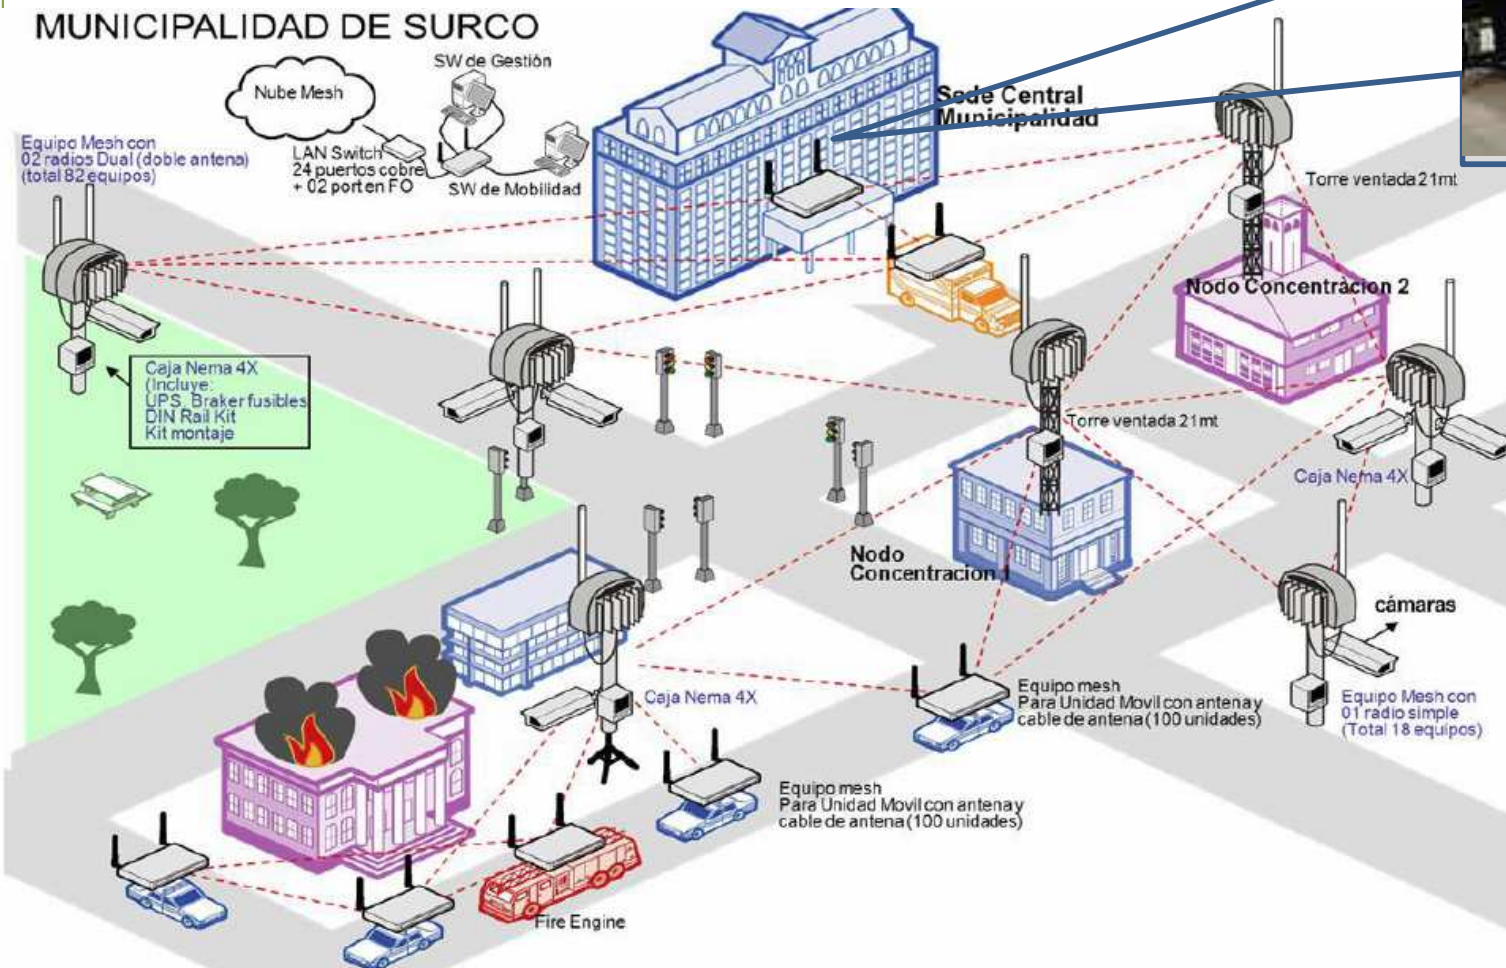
MUNICIPALIDAD DE SURCO

Nube Mesh

SW de Gestión

LAN Switch
24 puertos cobre
+ 02 port en FO

SW de Mobilidad

Sede Central
Municipalidad

Equipo Mesh con
02 radios Dual (doble antena)
(total 82 equipos)

Torre ventada 21mt

Nodo Concentracion 2

Caja Nema 4X
(Incluye:
UPS, Braker fusibles
DIN Rail Kit
Kit montaje

Torre ventada 21mt

Caja Nema 4X

Nodo
Concentracion 1

cámaras

Caja Nema 4X

Equipo mesh
Para Unidad Movil con antena y
cable de antena (100 unidades)

Equipo Mesh con
01 radio simple
(Total 18 equipos)

Equipo mesh
Para Unidad Movil con antena y
cable de antena (100 unidades)

Fire Engine